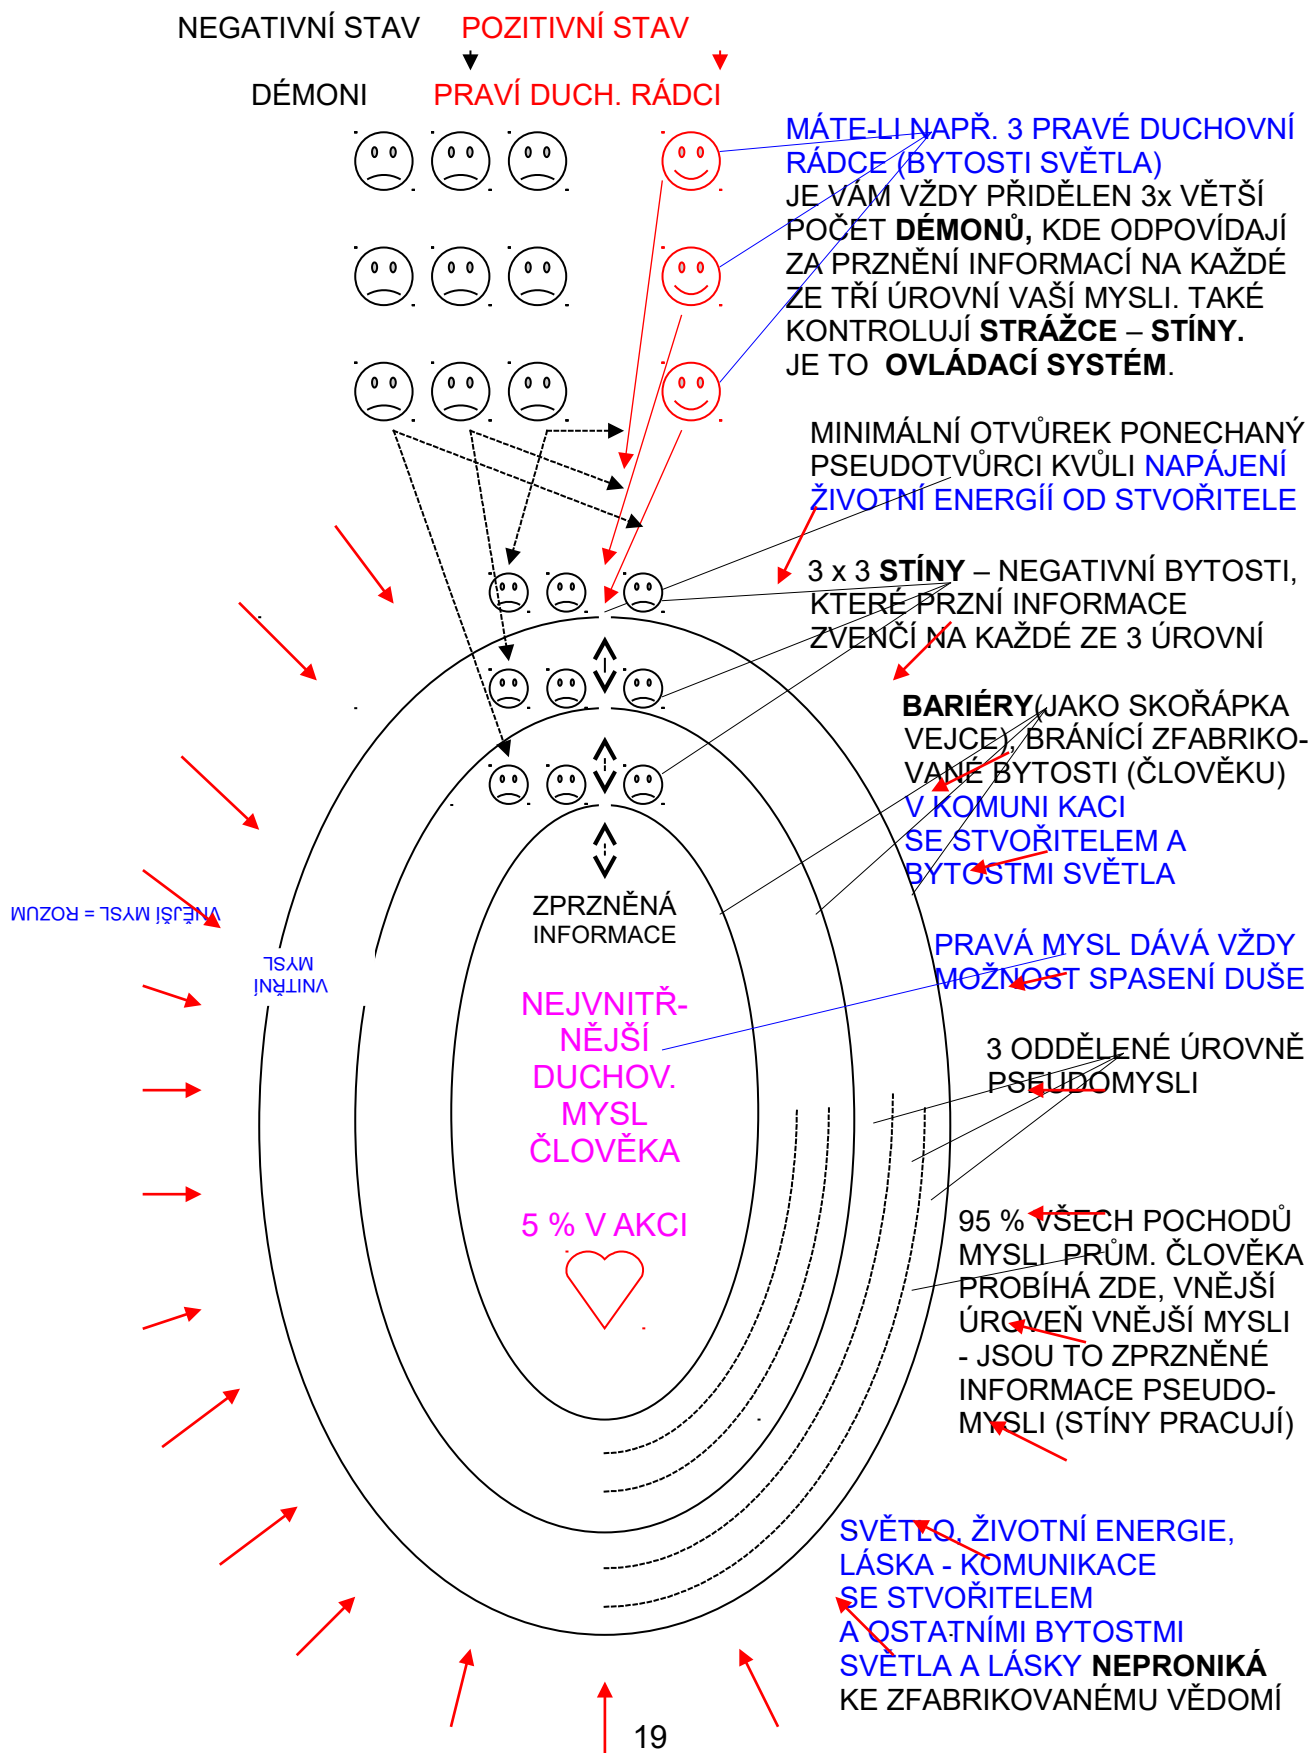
NEGATIVNÍ STAV POZITIVNÍ STAV

DÉMONI PRAVÍ DUCH. RÁDCI

MÁTE-LI NAPŘ. 3 PRAVÉ DUCHOVNÍ RÁDCE (BYTOSTI SVĚTLA) JE VÁM VŽDY PŘIDĚLEN 3x VĚTŠÍ POČET **DÉMONŮ,** KDE ODPOVÍDAJÍ ZA PRZNĚNÍ INFORMACÍ NA KAŽDÉ ZE TŘÍ ÚROVNÍ VAŠÍ MYSLI. TAKÉ KONTROLUJÍ **STRÁŽCE** – **STÍNY.** JE TO **OVLÁDACÍ SYSTÉM**.

MINIMÁLNÍ OTVŮREK PONECHANÝ PSEUDOTVŮRCI KVŮLI NAPÁJENÍ ŽIVOTNÍ ENERGIÍ OD STVOŘITELE

3 x 3 **STÍNY** – NEGATIVNÍ BYTOSTI, KTERÉ PRZNÍ INFORMACE ZVENČÍ NA KAŽDÉ ZE 3 ÚROVNÍ

**BARIÉRY**(JAKO SKOŘÁPKA VEJCE), BRÁNÍCÍ ZFABRIKOVANÉ BYTOSTI (ČLOVĚKU) V KOMUNI KACI SE STVOŘITELEM A BYTOSTMI SVĚTLA

VNĚJŠÍ MYSL = ROZUM

VNITŘNÍ MYSL

ZPRZNĚNÁ INFORMACE

NEJVNITŘNĚJŠÍ DUCHOV. MYSL ČLOVĚKA

5 % V AKCI

PRAVÁ MYSL DÁVÁ VŽDY MOŽNOST SPASENÍ DUŠE

3 ODDĚLENÉ ÚROVNĚ PSEUDOMYSLI

95 % VŠECH POCHODŮ MYSLI PRŮM. ČLOVĚKA PROBÍHÁ ZDE, VNĚJŠÍ ÚROVEŇ VNĚJŠÍ MYSLI - JSOU TO ZPRZNĚNÉ INFORMACE PSEUDOMYSLI (STÍNY PRACUJÍ)

SVĚTLO, ŽIVOTNÍ ENERGIE, LÁSKA - KOMUNIKACE SE STVOŘITELEM A OSTATNÍMI BYTOSTMI SVĚTLA A LÁSKY **NEPRONIKÁ** KE ZFABRIKOVANÉMU VĚDOMÍ

19